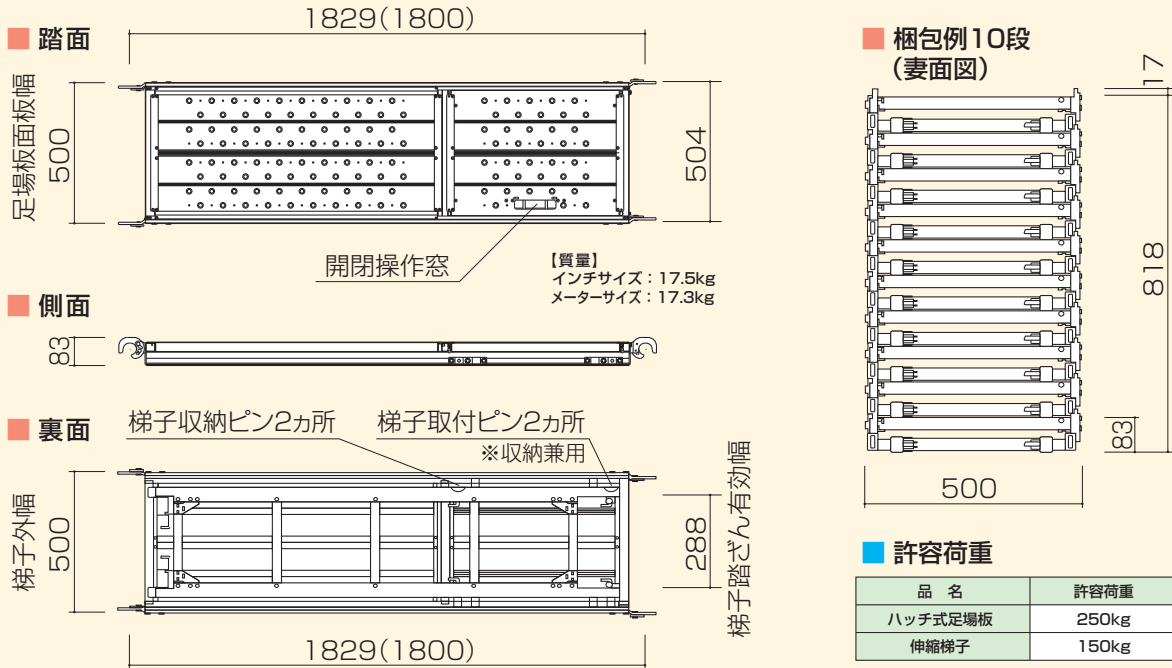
■ 踏面

1829(1800)

足場板面板幅

500

504

開閉操作窓

【質量】
インチサイズ：17.5kg
メーターサイズ：17.3kg

■ 側面

83

■ 裏面

梯子収納ピン2ヵ所

梯子取付ピン2ヵ所

※収納兼用

梯子外幅

500

288

梯子踏ざん有効幅

1829(1800)

■ 梱包例10段
（妻面図）

17

818

83

500

■ 許容荷重

| 品　名 | 許容荷重 |
|---|---|
| ハッチ式足場板 | 250kg |
| 伸縮梯子 | 150kg |